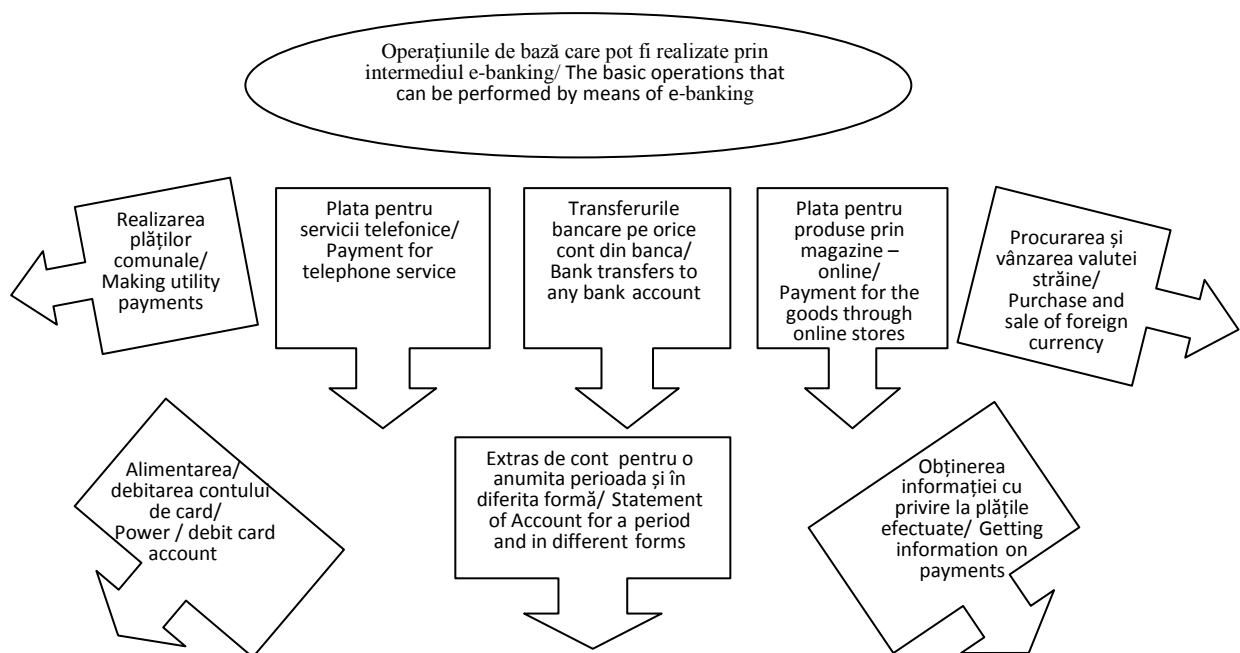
Operațiunile de bază care pot fi realizate prin intermediul e-banking/ The basic operations that can be performed by means of e-banking

Realizarea plăților comunale/ Making utility payments

Plata pentru servicii telefonice/ Payment for telephone service

Transferurile bancare pe orice cont din banca/ Bank transfers to any bank account

Plata pentru produse prin magazine – online/ Payment for the goods through online stores

Procurarea și vânzarea valutei străine/ Purchase and sale of foreign currency

Alimentarea/ debitarea contului de card/ Power / debit card account

Extras de cont pentru o anumita perioada și în diferita formă/ Statement of Account for a period and in different forms

Obținerea informației cu privire la plățile efectuate/ Getting information on payments